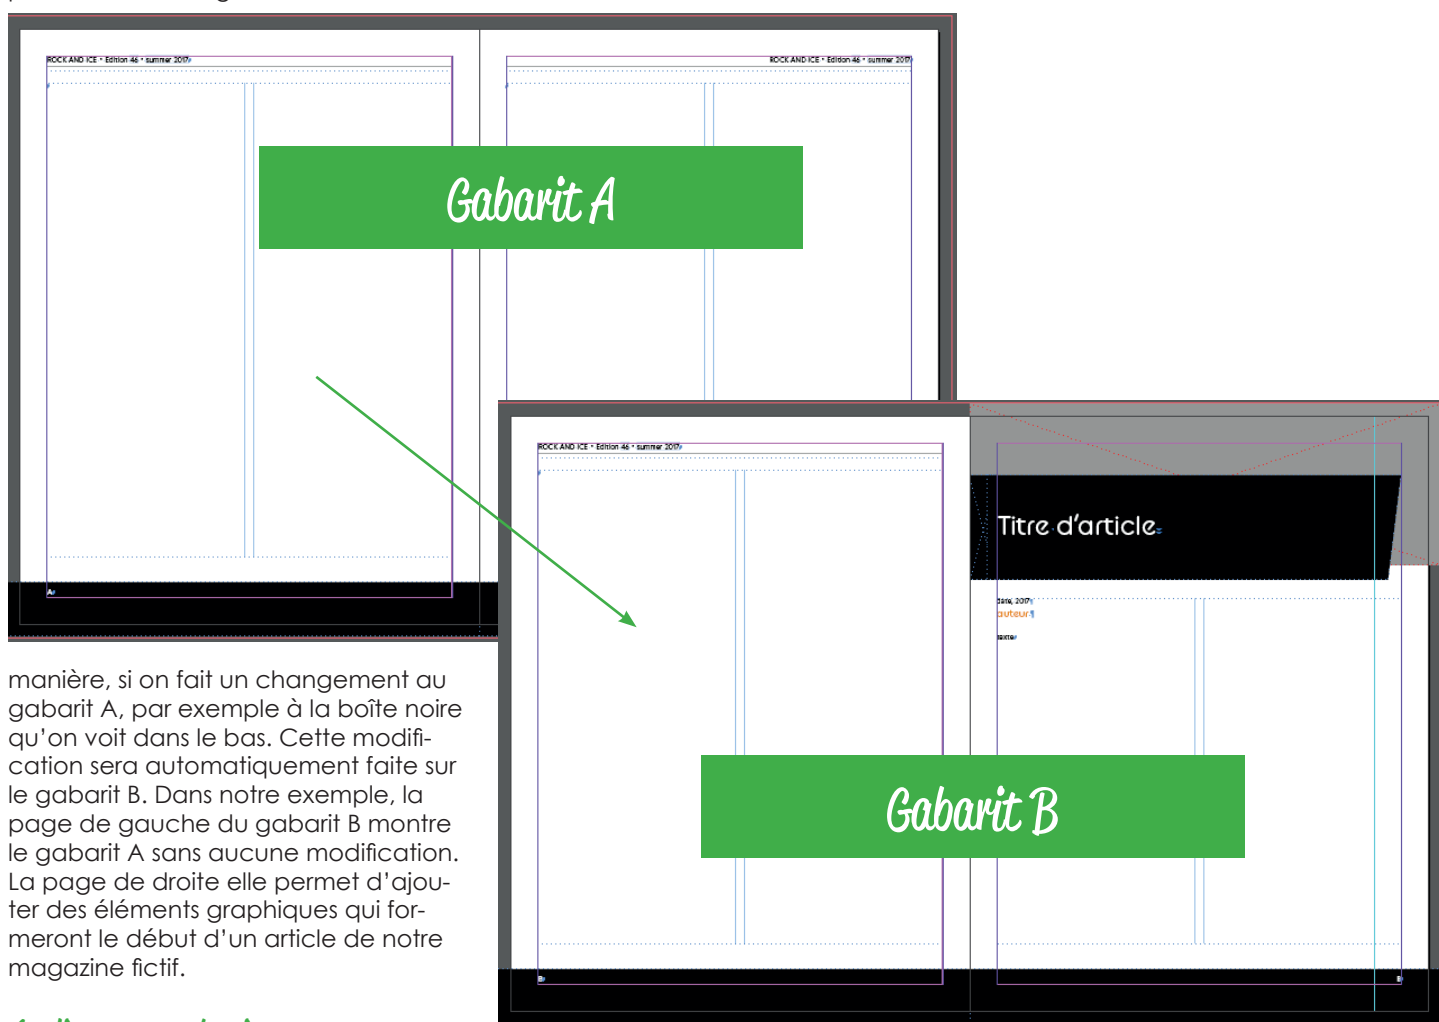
ROCK AND ICE • Edition 46 • summer 2017

ROCK AND ICE • Edition 46 • summer 2017

Gabarit A

A

ROCK AND ICE • Edition 46 • summer 2017

Titre d'article

date, 2017
auteur
texte

Gabarit B

B

B

manière, si on fait un changement au gabarit A, par exemple à la boîte noire qu'on voit dans le bas. Cette modification sera automatiquement faite sur le gabarit B. Dans notre exemple, la page de gauche du gabarit B montre le gabarit A sans aucune modification. La page de droite elle permet d'ajouter des éléments graphiques qui formeront le début d'un article de notre magazine fictif.

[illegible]